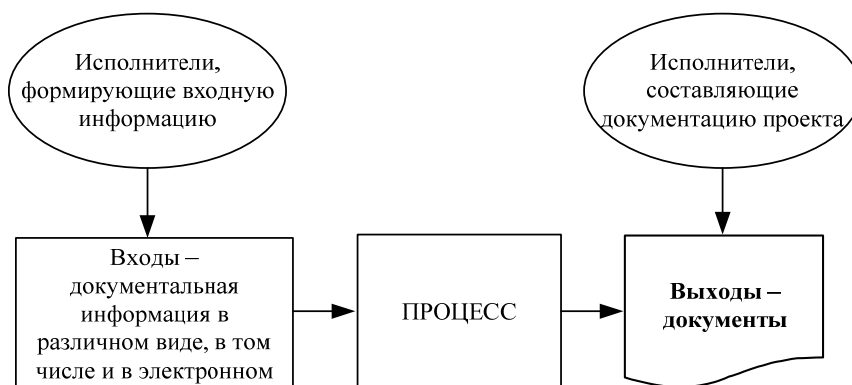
Исполнители, формирующие входную информацию

Исполнители, составляющие документацию проекта

Входы – документальная информация в различном виде, в том числе и в электронном

ПРОЦЕСС

**Выходы – документы**